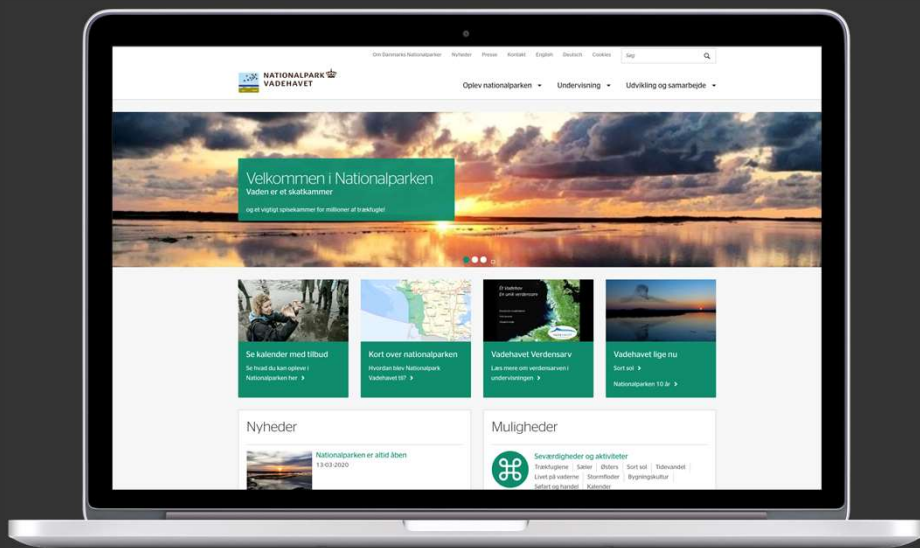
Om Danmarks Nationalparker Nyheder Presse Kontakt English Deutsch Cookies Søg

NATIONALPARK VADEHAVET

Oplev nationalparken Undervisning Udvikling og samarbejde

Velkommen i Nationalparken
Vaden er et skatkammer

og et vigtigt spisekammer for millioner af trækfugle!

Se kalender med tilbud
Se hvad du kan opleve i Nationalparken her

Kort over nationalparken
Hvordan blev Nationalpark Vadehavet til?

Vadehavet Verdensarv
Læs mere om verdensarven i undervisningen

Vadehavet lige nu
Sort sol
Nationalparken 10 år

Nyheder

Nationalparken er altid åben
13-03-2020

Muligheder

Seværdigheder og aktiviteter
Trækfuglene | Sæler | Østers | Sort sol | Tidevandet | Livet på vaderne | Stormfloder | Bygningskultur | Søfart og handel | Kalender